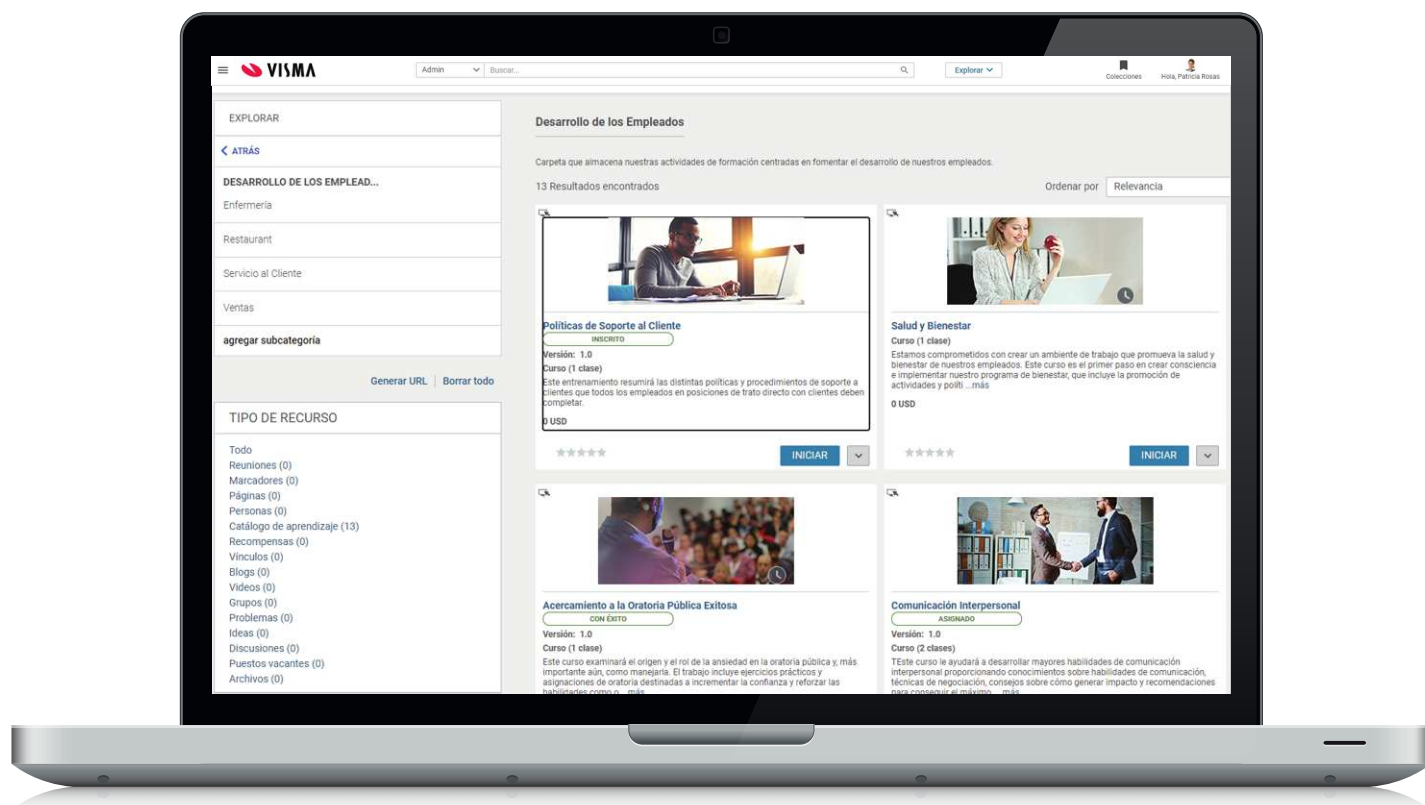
VISMA

Admin Buscar...

Explorar

Colecciones Hola, Patricia Rosas

EXPLORAR

ATRÁS

DESARROLLO DE LOS EMPLEAD...

Enfermería

Restaurant

Servicio al Cliente

Ventas

agregar subcategoría

Generar URL | Borrar todo

TIPO DE RECURSO

Todo
Reuniones (0)
Marcadores (0)
Páginas (0)
Personas (0)
Catálogo de aprendizaje (13)
Recompensas (0)
Vínculos (0)
Blogs (0)
Videos (0)
Grupos (0)
Problemas (0)
Ideas (0)
Discusiones (0)
Puestos vacantes (0)
Archivos (0)

Desarrollo de los Empleados

Carpeta que almacena nuestras actividades de formación centradas en fomentar el desarrollo de nuestros empleados.

13 Resultados encontrados

Ordenar por Relevancia

Políticas de Soporte al Cliente
INSCRITO
Versión: 1.0
Curso (1 clase)
Este entrenamiento resumirá las distintas políticas y procedimientos de soporte a clientes que todos los empleados en posiciones de trato directo con clientes deben completar.
0 USD

INICIAR

Salud y Bienestar
Curso (1 clase)
Estamos comprometidos con crear un ambiente de trabajo que promueva la salud y bienestar de nuestros empleados. Este curso es el primer paso en crear consciencia e implementar nuestro programa de bienestar, que incluye la promoción de actividades y políti ...más
0 USD

INICIAR

Acercamiento a la Oratoria Pública Exitosa
CON ÉXITO
Versión: 1.0
Curso (1 clase)
Este curso examinará el origen y el rol de la ansiedad en la oratoria pública y, más importante aún, como manejarla. El trabajo incluye ejercicios prácticos y asignaciones de oratoria destinadas a incrementar la confianza y reforzar las habilidades como o... más

Comunicación Interpersonal
ASIGNADO
Versión: 1.0
Curso (2 clases)
TEste curso le ayudará a desarrollar mayores habilidades de comunicación interpersonal proporcionando conocimientos sobre habilidades de comunicación, técnicas de negociación, consejos sobre cómo generar impacto y recomendaciones para conseguir el máximo ... más